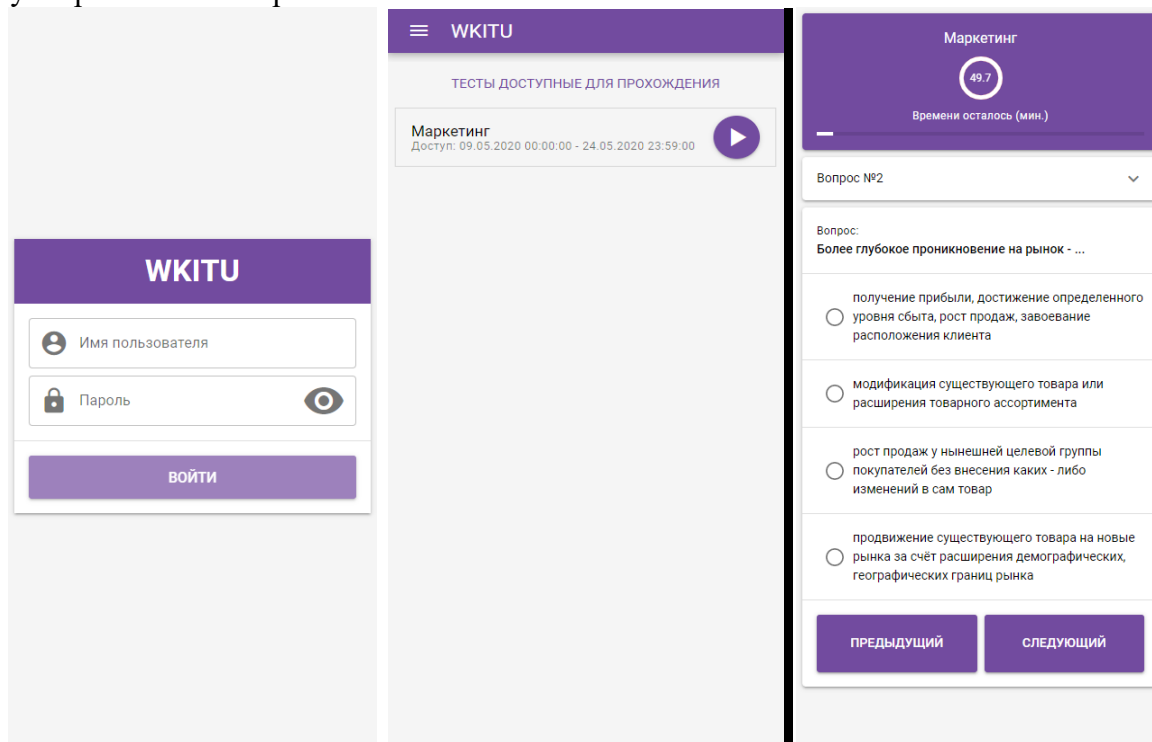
WKITU

Имя пользователя

Пароль

ВОЙТИ

WKITU

ТЕСТЫ ДОСТУПНЫЕ ДЛЯ ПРОХОЖДЕНИЯ

Маркетинг
Доступ: 09.05.2020 00:00:00 - 24.05.2020 23:59:00

Маркетинг

49.7

Времени осталось (мин.)

Вопрос №2

Вопрос:
Более глубокое проникновение на рынок - ...

получение прибыли, достижение определенного уровня сбыта, рост продаж, завоевание расположения клиента

модификация существующего товара или расширения товарного ассортимента

рост продаж у нынешней целевой группы покупателей без внесения каких - либо изменений в сам товар

продвижение существующего товара на новые рынка за счёт расширения демографических, географических границ рынка

ПРЕДЫДУЩИЙ

СЛЕДУЮЩИЙ